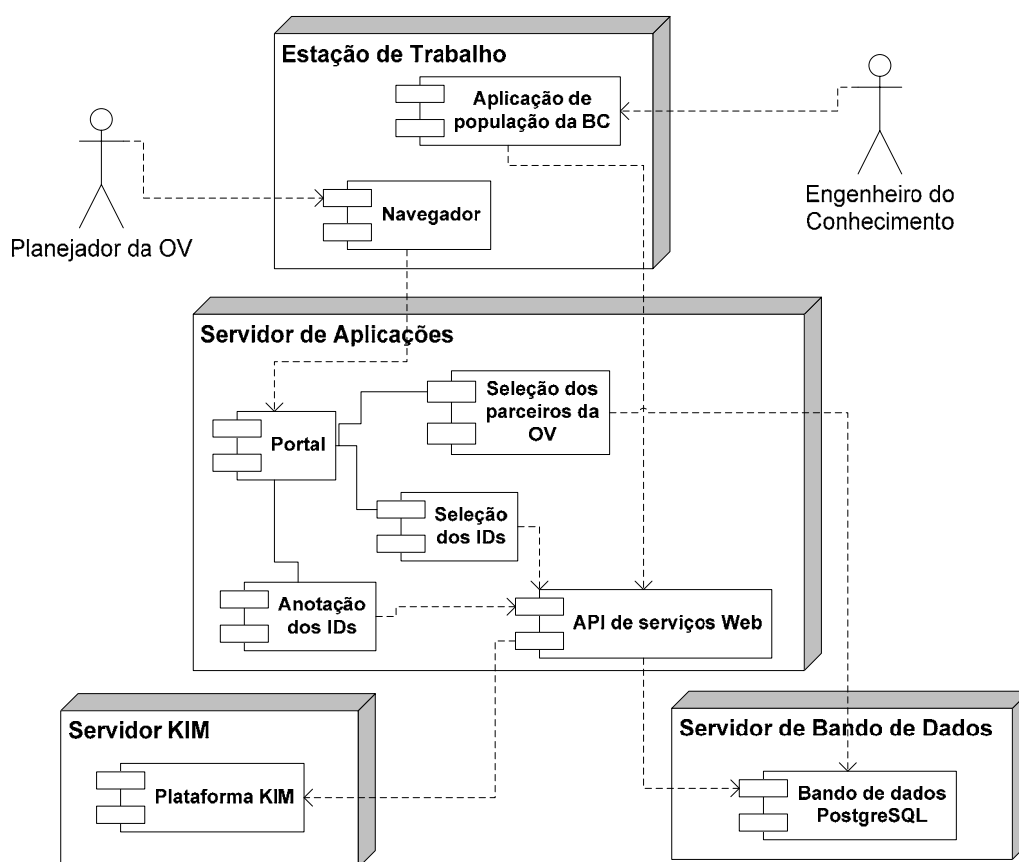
Estação de Trabalho

Aplicação de população da BC

Navegador

Planejador da OV

Engenheiro do Conhecimento

Servidor de Aplicações

Portal

Seleção dos parceiros da OV

Seleção dos IDs

Anotação dos IDs

API de serviços Web

Servidor KIM

Plataforma KIM

Servidor de Bando de Dados

Bando de dados PostgreSQL